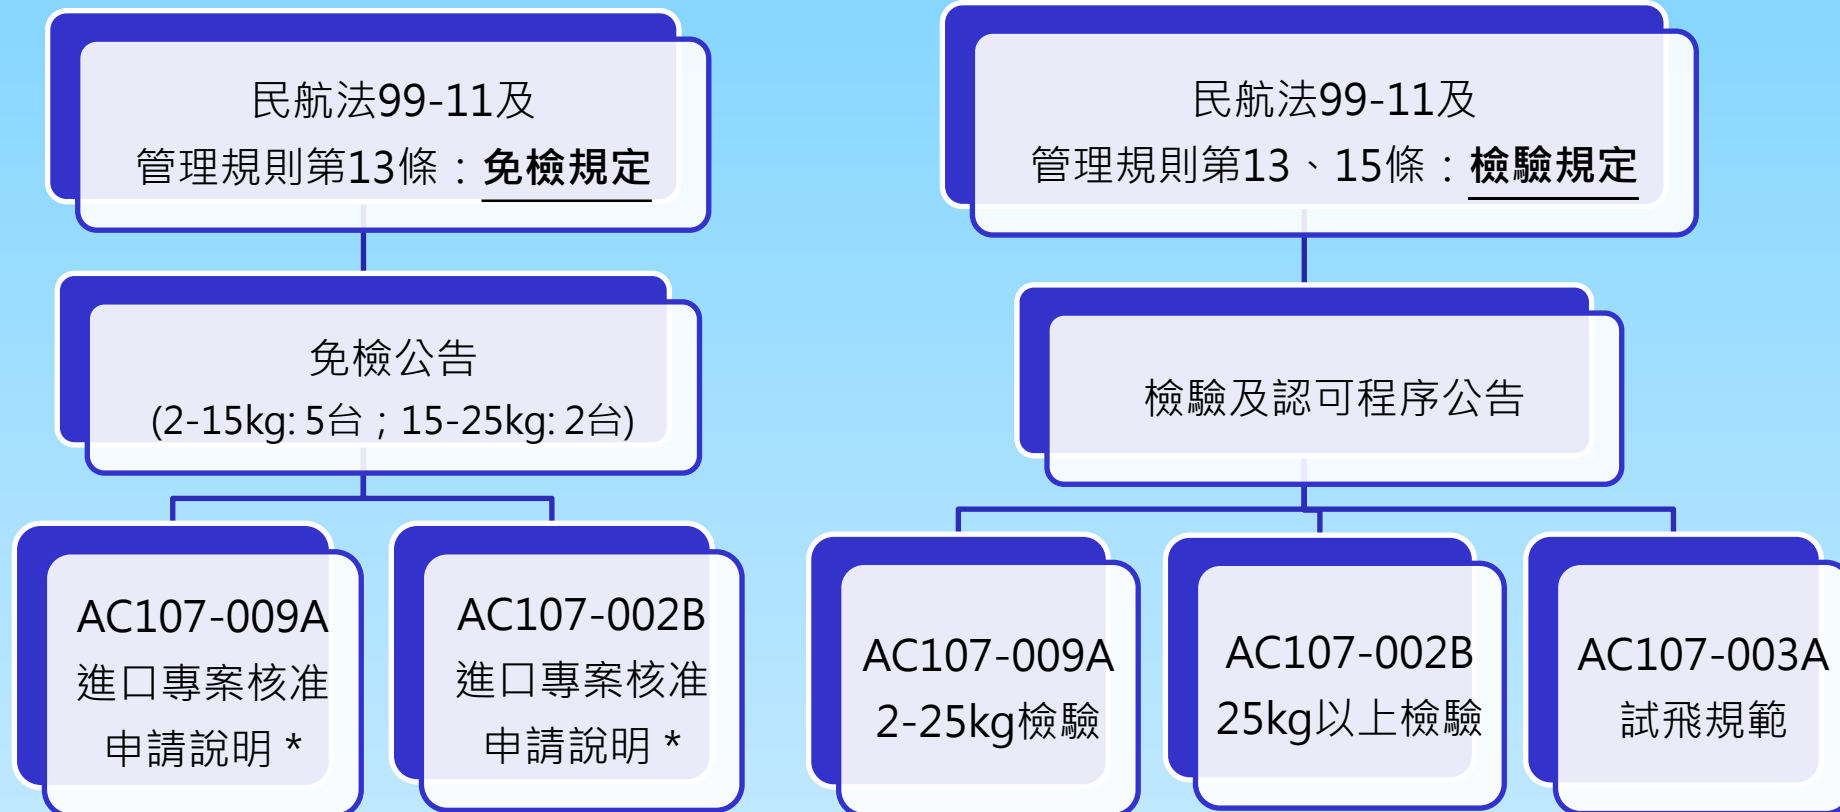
民航法99-11及
管理規則第13條：免檢規定

免檢公告
(2-15kg: 5台；15-25kg: 2台)

AC107-009A
進口專案核准
申請說明 *

AC107-002B
進口專案核准
申請說明 *

民航法99-11及
管理規則第13、15條：檢驗規定

檢驗及認可程序公告

AC107-009A
2-25kg檢驗

AC107-002B
25kg以上檢驗

AC107-003A
試飛規範